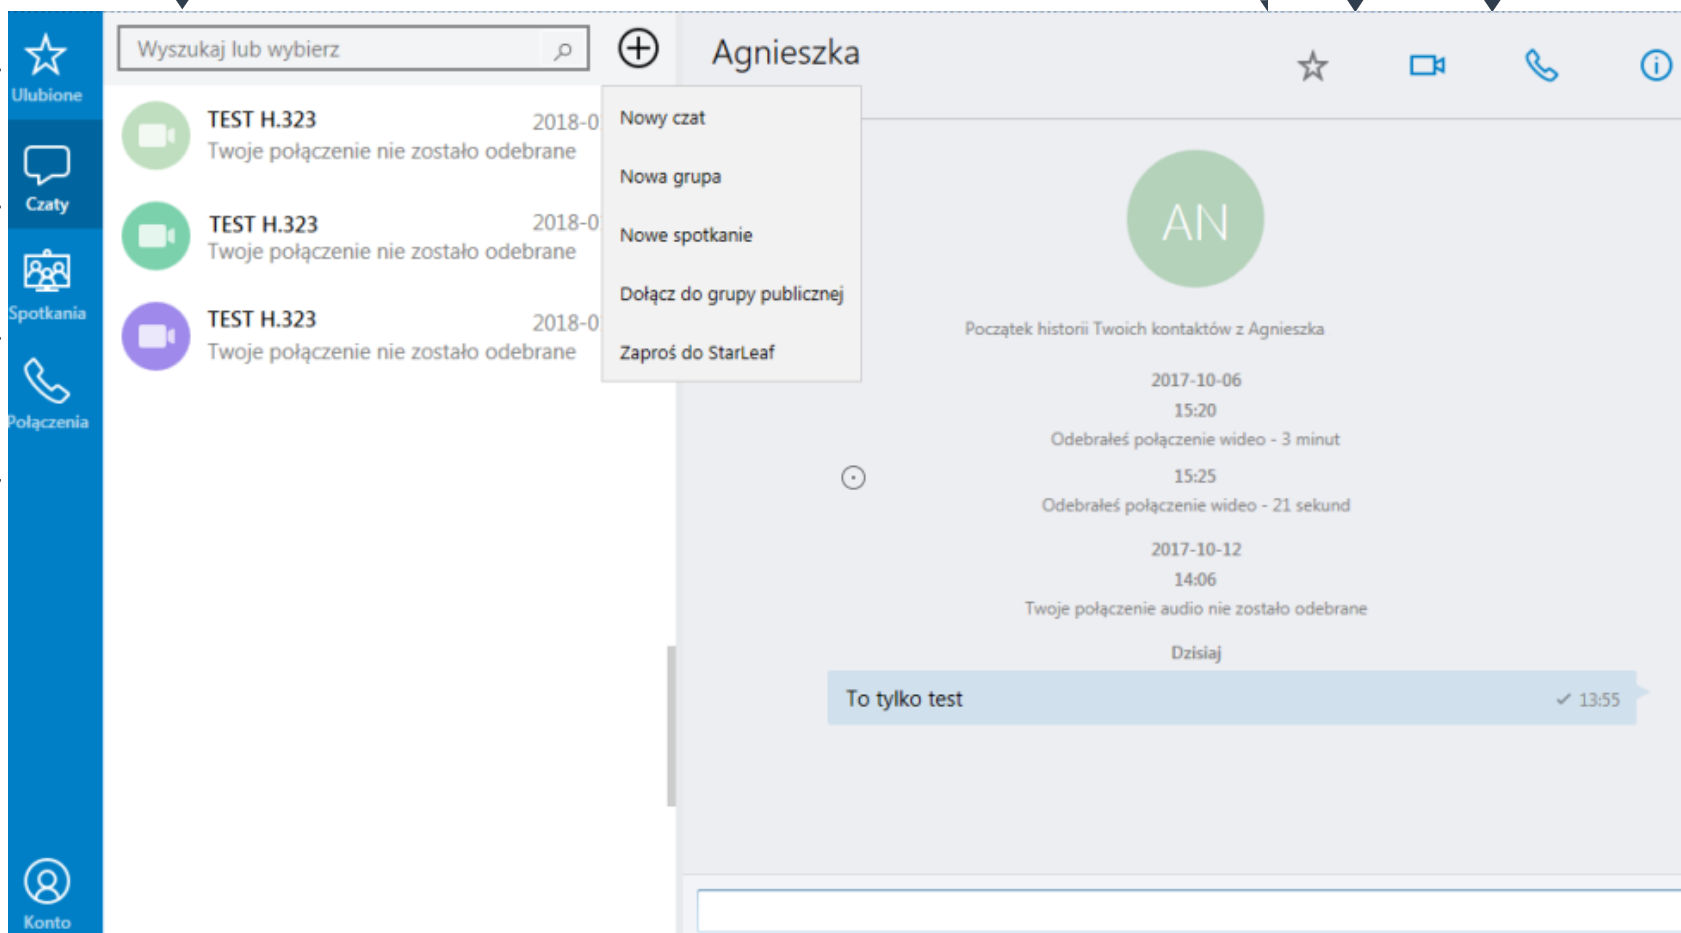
Ulubione

Czaty

Spotkania

Połączenia

Konto

Wyszukaj lub wybierz

TEST H.323
2018-0
Twoje połączenie nie zostało odebrane

TEST H.323
2018-0
Twoje połączenie nie zostało odebrane

TEST H.323
2018-0
Twoje połączenie nie zostało odebrane

Nowy czat

Nowa grupa

Nowe spotkanie

Dołącz do grupy publicznej

Zaproś do StarLeaf

Agnieszka

AN

Początek historii Twoich kontaktów z Agnieszka

2017-10-06

15:20

Odebrałeś połączenie wideo - 3 minut

15:25

Odebrałeś połączenie wideo - 21 sekund

2017-10-12

14:06

Twoje połączenie audio nie zostało odebrane

Dzisiaj

To tylko test

✓ 13:55